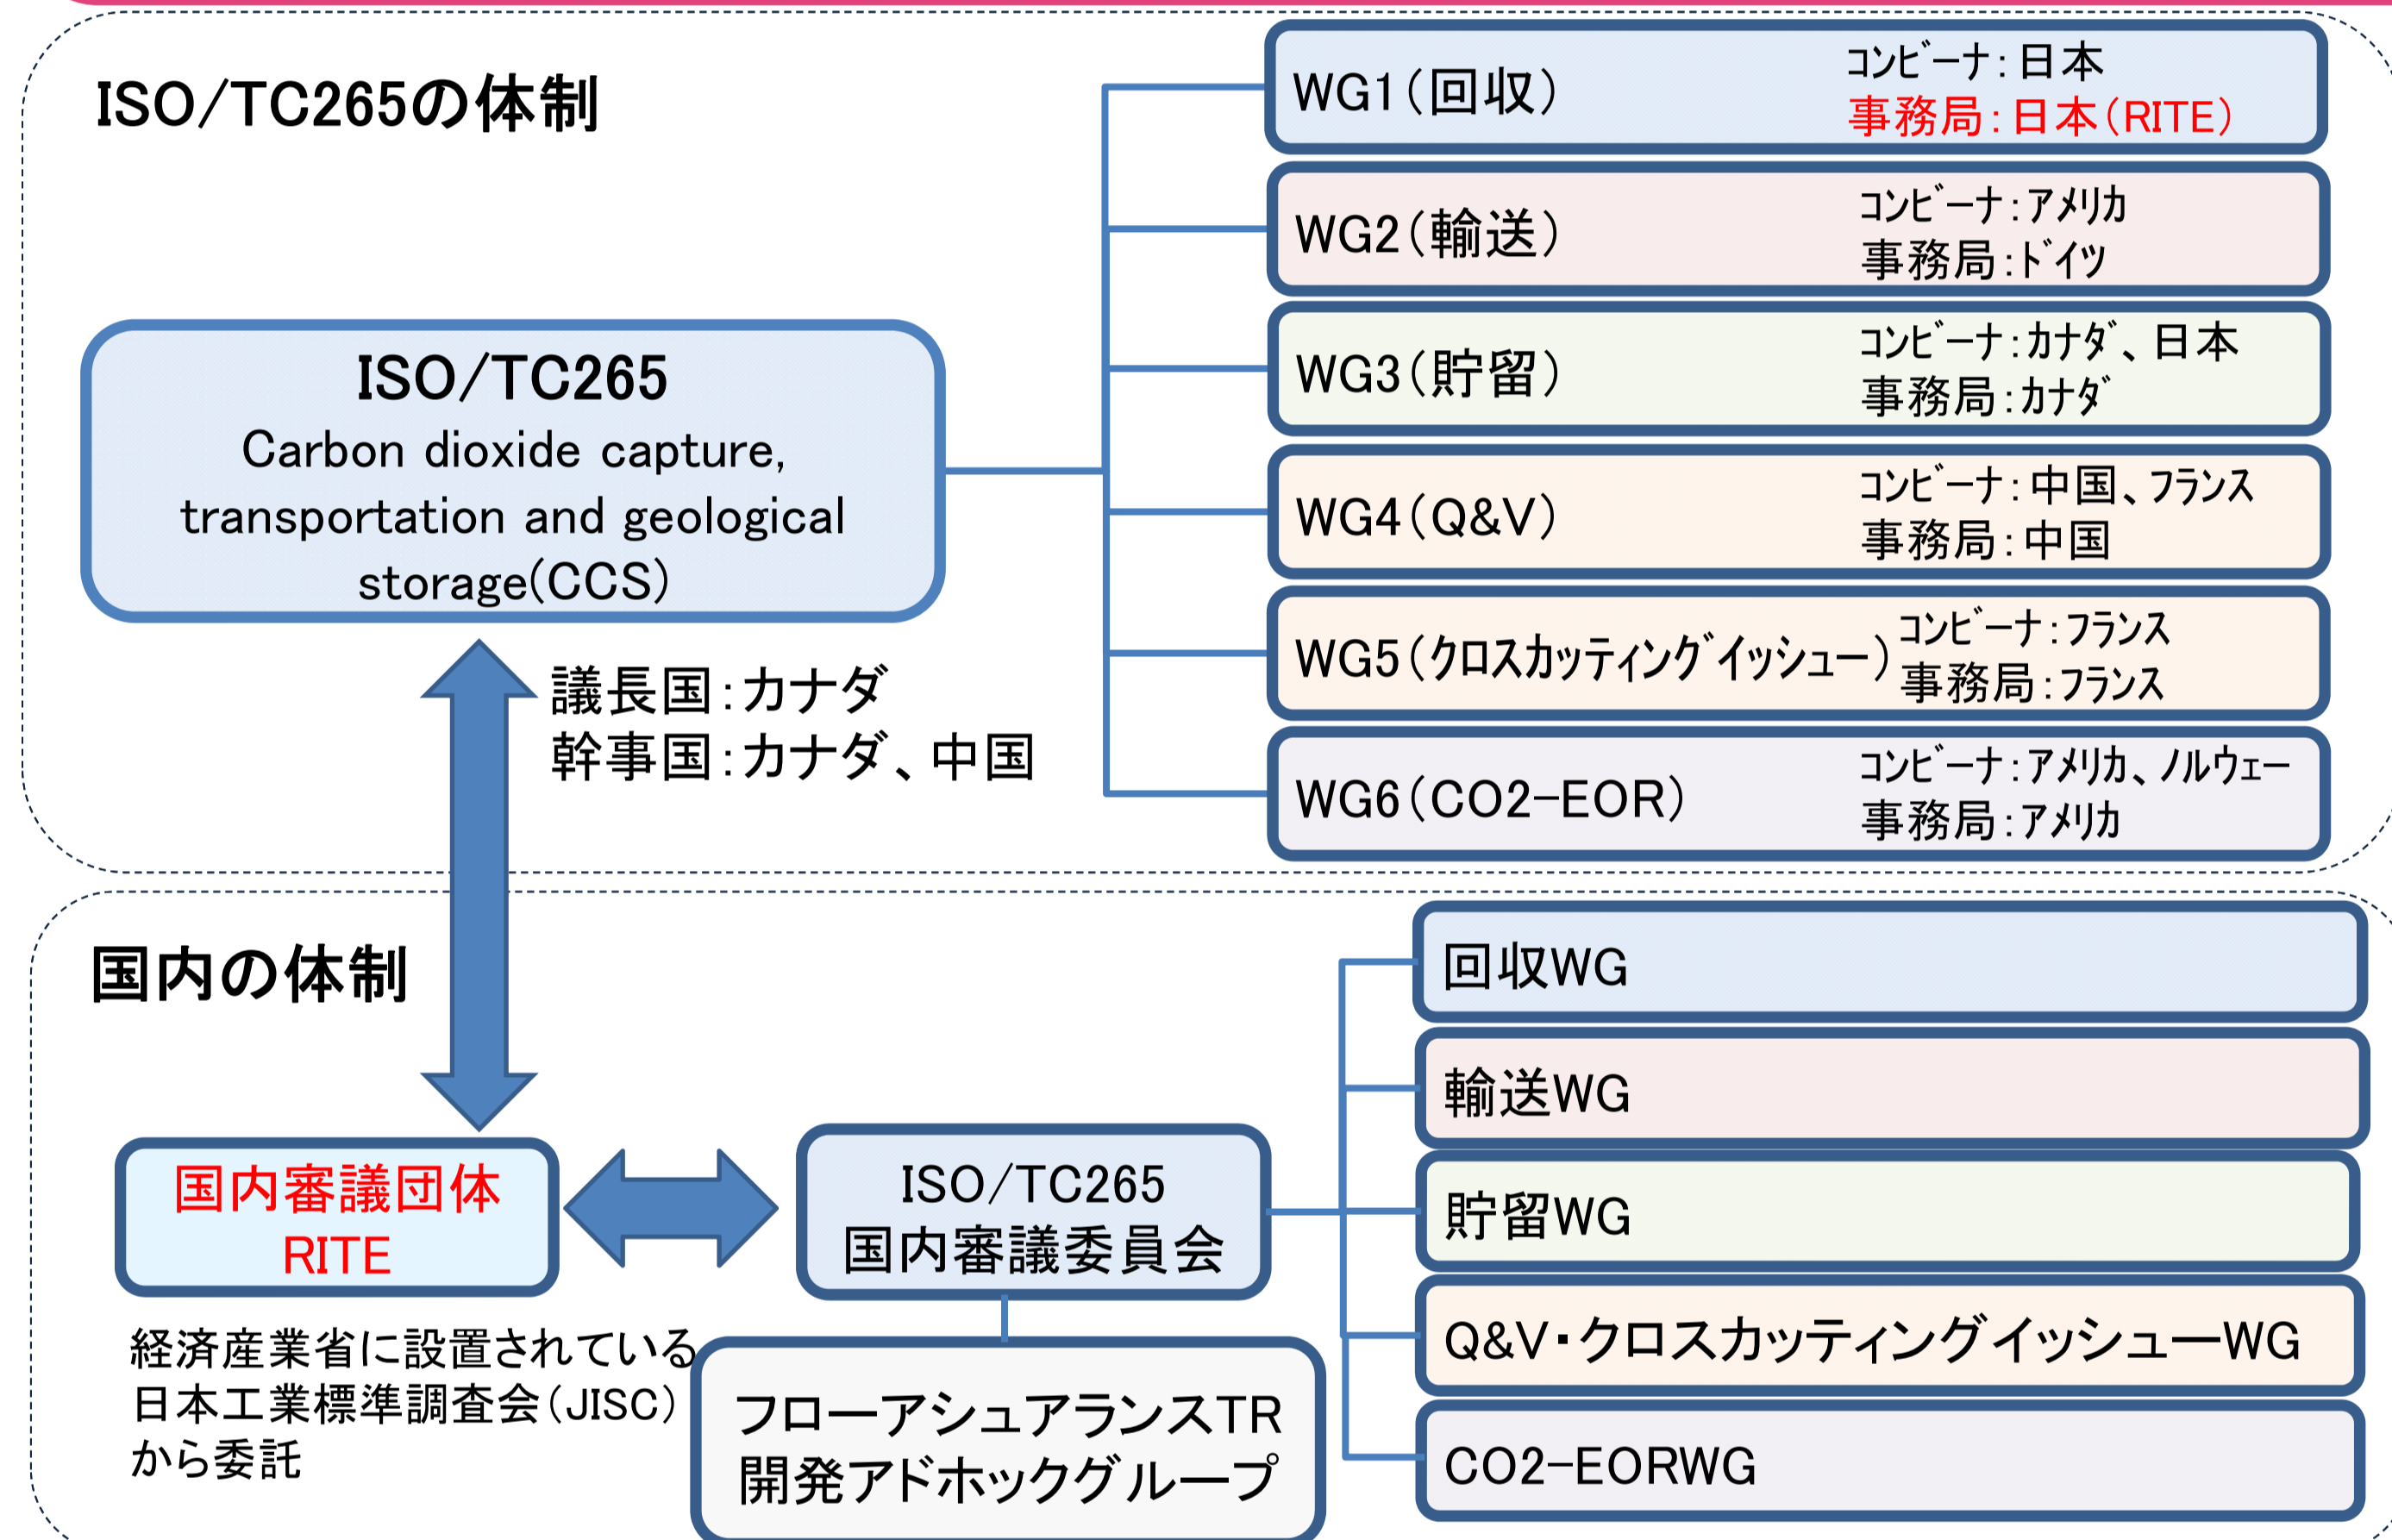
ISO/TC265の体制

ISO/TC265
Carbon dioxide capture, transportation and geological storage(CCS)

議長国：カナダ
幹事国：カナダ、中国

WG1（回収） コンビーナ：日本 事務局：日本（RITE）

WG2（輸送） コンビーナ：アメリカ 事務局：ドイツ

WG3（貯留） コンビーナ：カナダ、日本 事務局：カナダ

WG4（Q&V） コンビーナ：中国、フランス 事務局：中国

WG5（クロスカッティングイッシュー） コンビーナ：フランス 事務局：フランス

WG6（CO2-EOR） コンビーナ：アメリカ、ノルウェー 事務局：アメリカ

国内の体制

国内審議団体
RITE

経済産業省に設置されている日本工業標準調査会（JISC）から委託

ISO/TC265
国内審議委員会

フローアシュアランスTR
開発アドホックグループ

回収WG

輸送WG

貯留WG

Q&V・クロスカッティングイッシューWG

CO2-EORWG